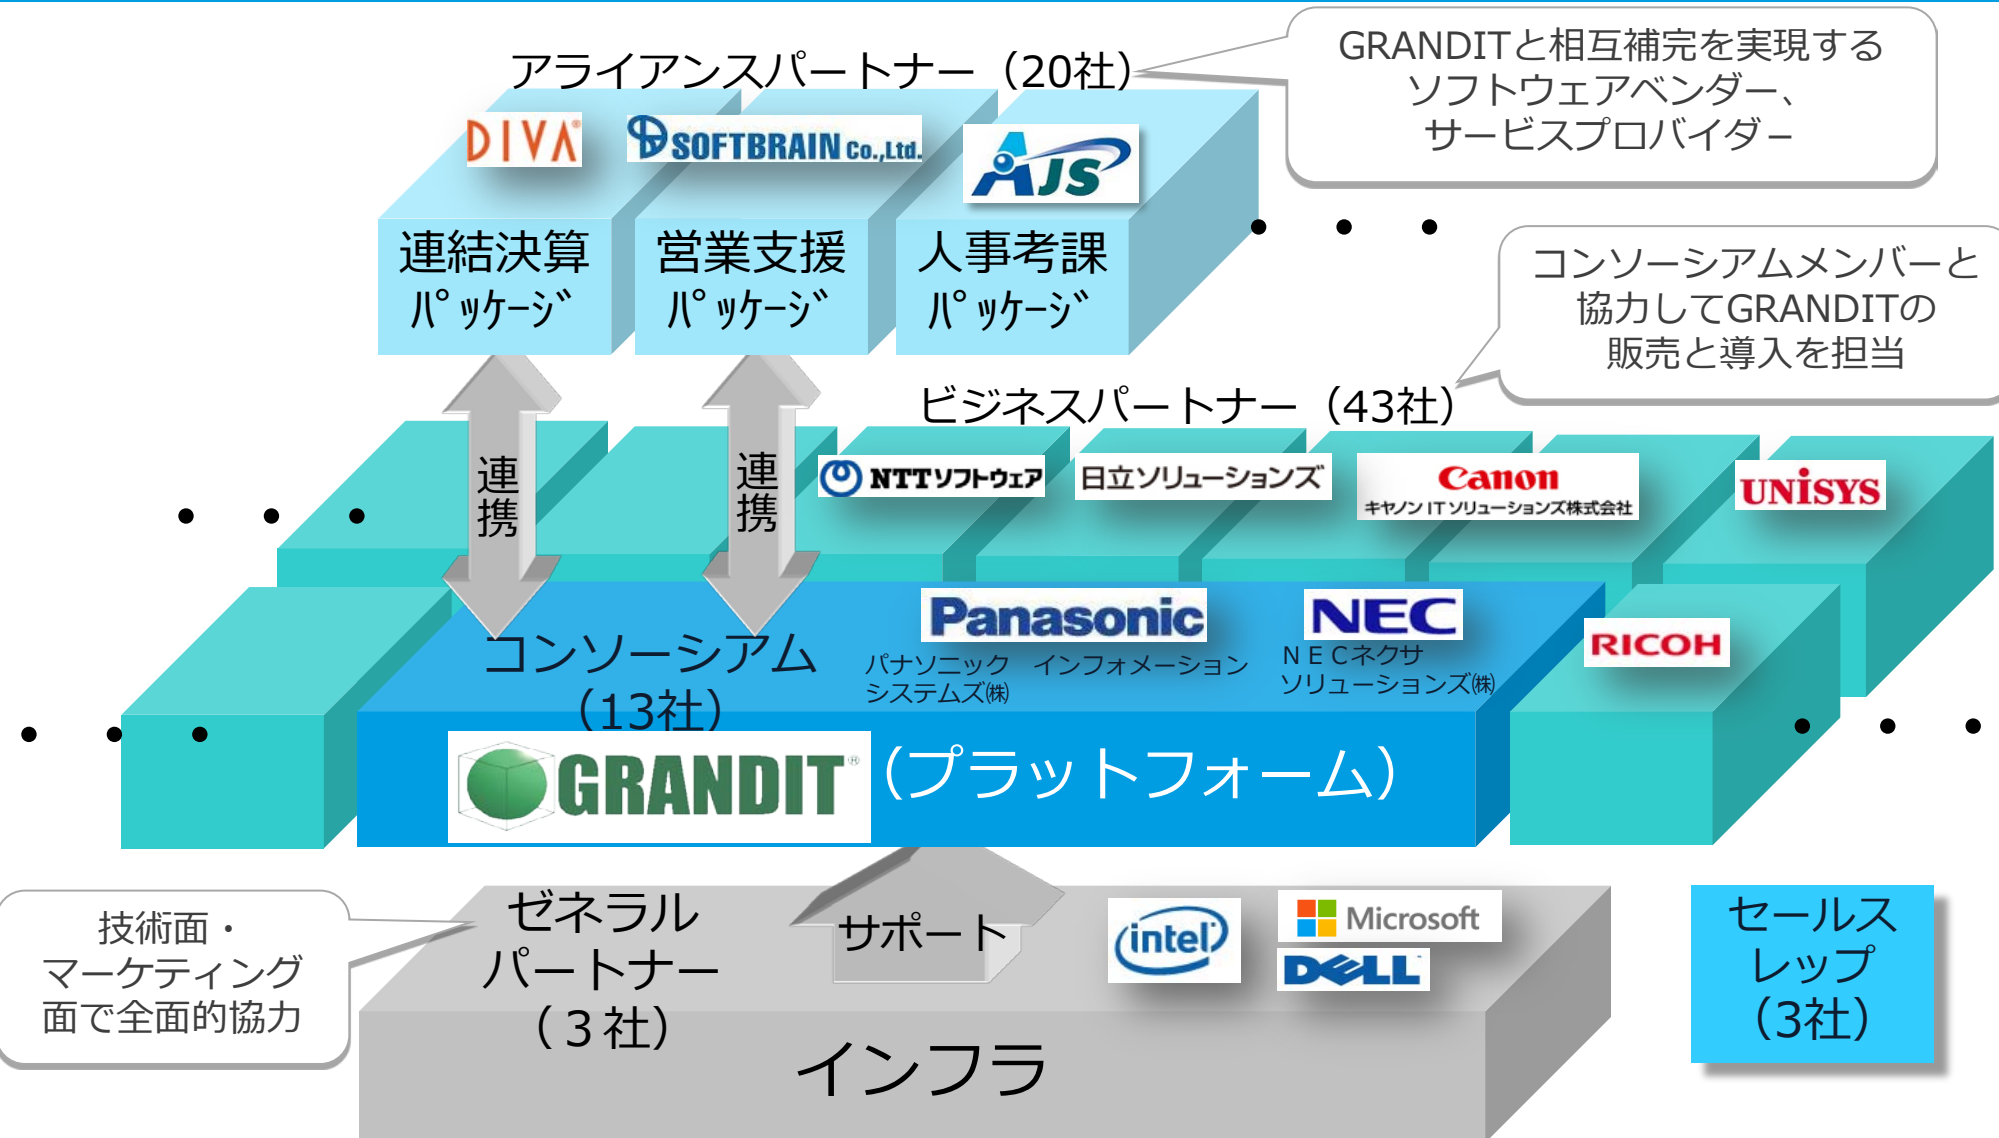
アライアンスパートナー（20社）

GRANDITと相互補完を実現する
ソフトウェアベンダー、
サービスプロバイダー

DIVA

SOFTBRAIN Co.,Ltd.

AJS

連結決算
ﾊﾟｯｹｰｼﾞ

営業支援
ﾊﾟｯｹｰｼﾞ

人事考課
ﾊﾟｯｹｰｼﾞ

• • •

コンソーシアムメンバーと
協力してGRANDITの
販売と導入を担当

ビジネスパートナー（43社）

連携

連携

NTTソフトウェア

日立ソリューションズ

Canon
キヤノンITソリューションズ株式会社

UNISYS

• • •

Panasonic
パナソニック インフォメーション
システムズ㈱

NEC
ＮＥＣネクサ
ソリューションズ㈱

RICOH

コンソーシアム
（13社）

• • •

• • •

GRANDIT（プラットフォーム）

技術面・
マーケティング
面で全面的協力

ゼネラル
パートナー
（３社）

サポート

intel

Microsoft

DELL

インフラ

セールス
レップ
（3社）